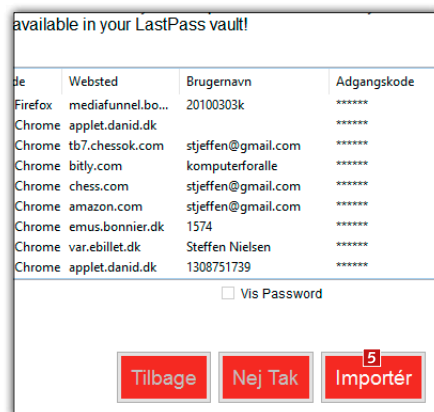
available in your LastPass vault!

| de | Websted | Brugernavn | Adgangskode |
|---|---|---|---|
| Firefox | mediafunnel.bo... | 20100303k | ****** |
| Chrome | applet.danid.dk | | ****** |
| Chrome | tb7.chessok.com | stjeffen@gmail.com | ****** |
| Chrome | bitly.com | komputerforalle | ****** |
| Chrome | chess.com | stjeffen@gmail.com | ****** |
| Chrome | amazon.com | stjeffen@gmail.com | ****** |
| Chrome | emus.bonnier.dk | 1574 | ****** |
| Chrome | var.ebillet.dk | Steffen Nielsen | ****** |
| Chrome | applet.danid.dk | 1308751739 | ****** |

Vis Password

Tilbage

Nej Tak

5

Importér